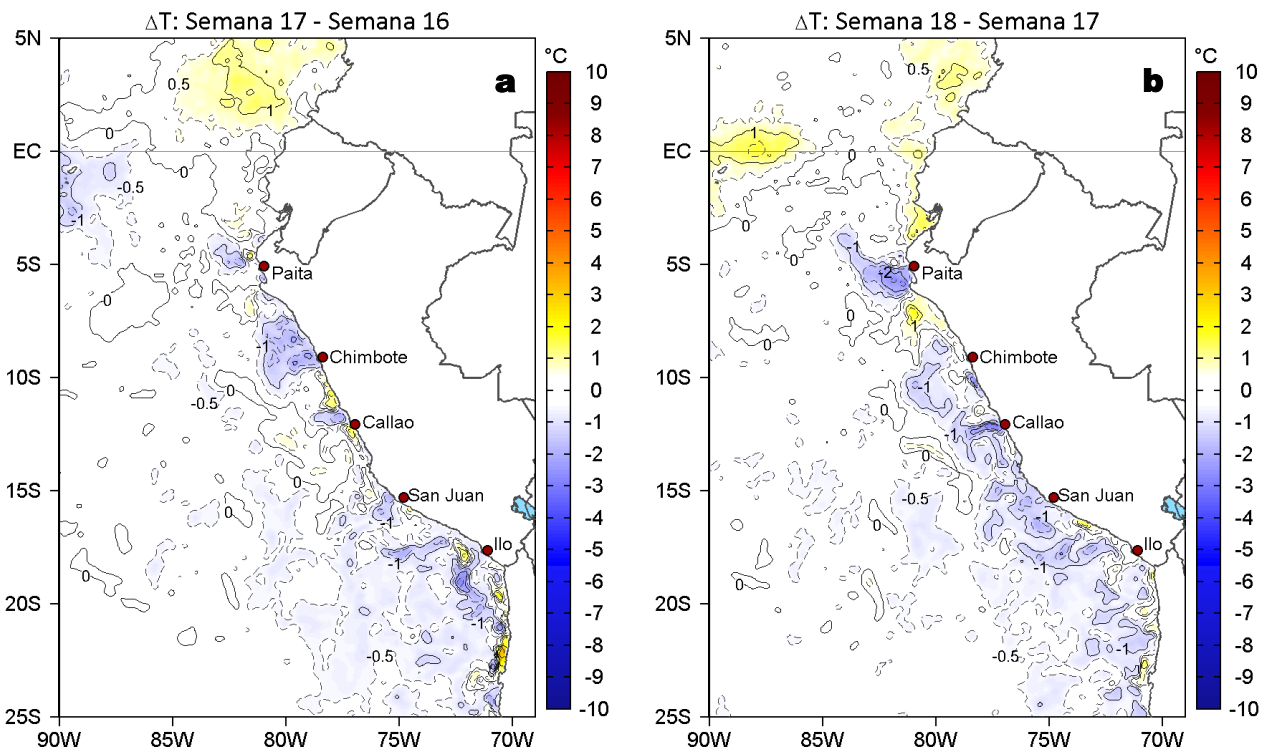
ΔT: Semana 17 - Semana 16

a

°C
10
9
8
7
6
5
4
3
2
1
0
-1
-2
-3
-4
-5
-6
-7
-8
-9
-10

5N
EC
5S
10S
15S
20S
25S
90W
85W
80W
75W
70W

0.5
-1
0
0
-0.5
-1
0
-0
-1
-0.5
0
0
0
-1
0
-1
-1
-0.5

Paita
Chimbote
Callao
San Juan
Ilo

ΔT: Semana 18 - Semana 17

b

°C
10
9
8
7
6
5
4
3
2
1
0
-1
-2
-3
-4
-5
-6
-7
-8
-9
-10

5N
EC
5S
10S
15S
20S
25S
90W
85W
80W
75W
70W

0.5
1
0
0
-1
0
-2
0
0
1
-1
0
-1
0
-0.5
-1
-1
0
-1
-0.5

Paita
Chimbote
Callao
San Juan
Ilo